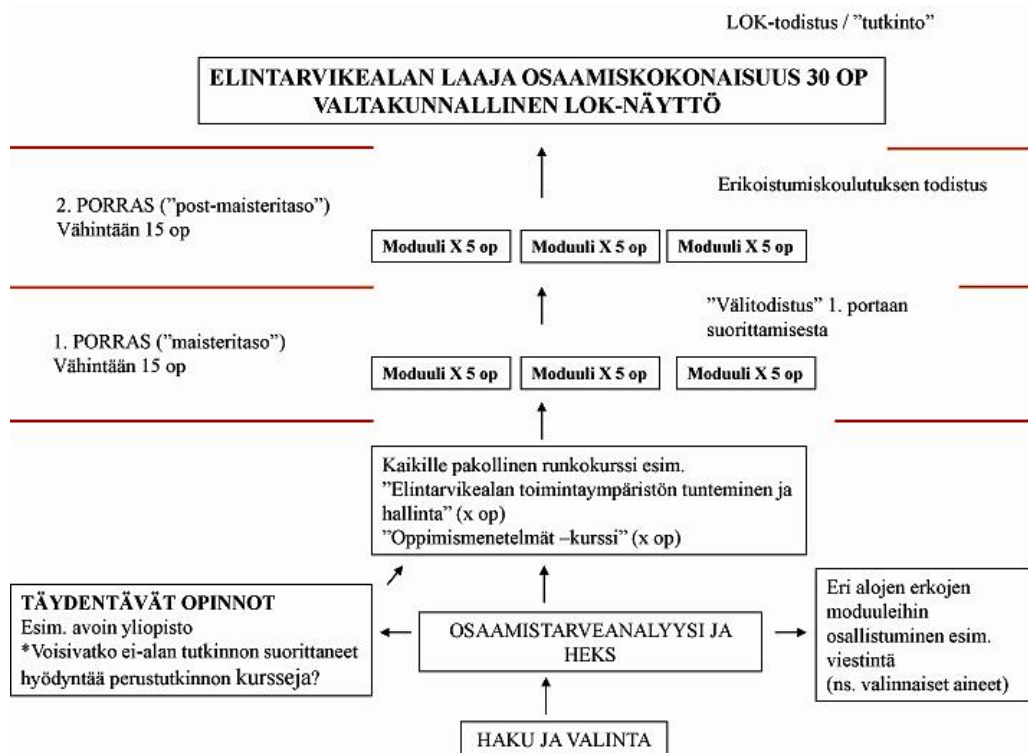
LOK-todistus / ”tutkinto”

ELINTARVIKEALAN LAAJA OSAAMISKOKONAISUUS 30 OP
VALTAKUNNALLINEN LOK-NÄYTTÖ

Erikoistumiskoulutuksen todistus

2. PORRAS (”post-maisteritaso”)
Vähintään 15 op

Moduuli X 5 op

Moduuli X 5 op

Moduuli X 5 op

”Välitodistus” 1. portaan suorittamisesta

1. PORRAS (”maisteritaso”)
Vähintään 15 op

Moduuli X 5 op

Moduuli X 5 op

Moduuli X 5 op

Kaikille pakollinen runkokurssi esim. ”Elintarvikealan toimintaympäristön tunteminen ja hallinta” (x op)
”Oppimismenetelmät –kurssi” (x op)

TÄYDENTÄVÄT OPINNOT
Esim. avoin yliopisto
*Voisivatko ei-alan tutkinnon suorittaneet hyödyntää perustutkinnon kursseja?

OSAAMISTARVEANALYYSI JA HEKS

Eri alojen erkojen moduuleihin osallistuminen esim. viestintä
(ns. valinnaiset aineet)

HAKU JA VALINTA